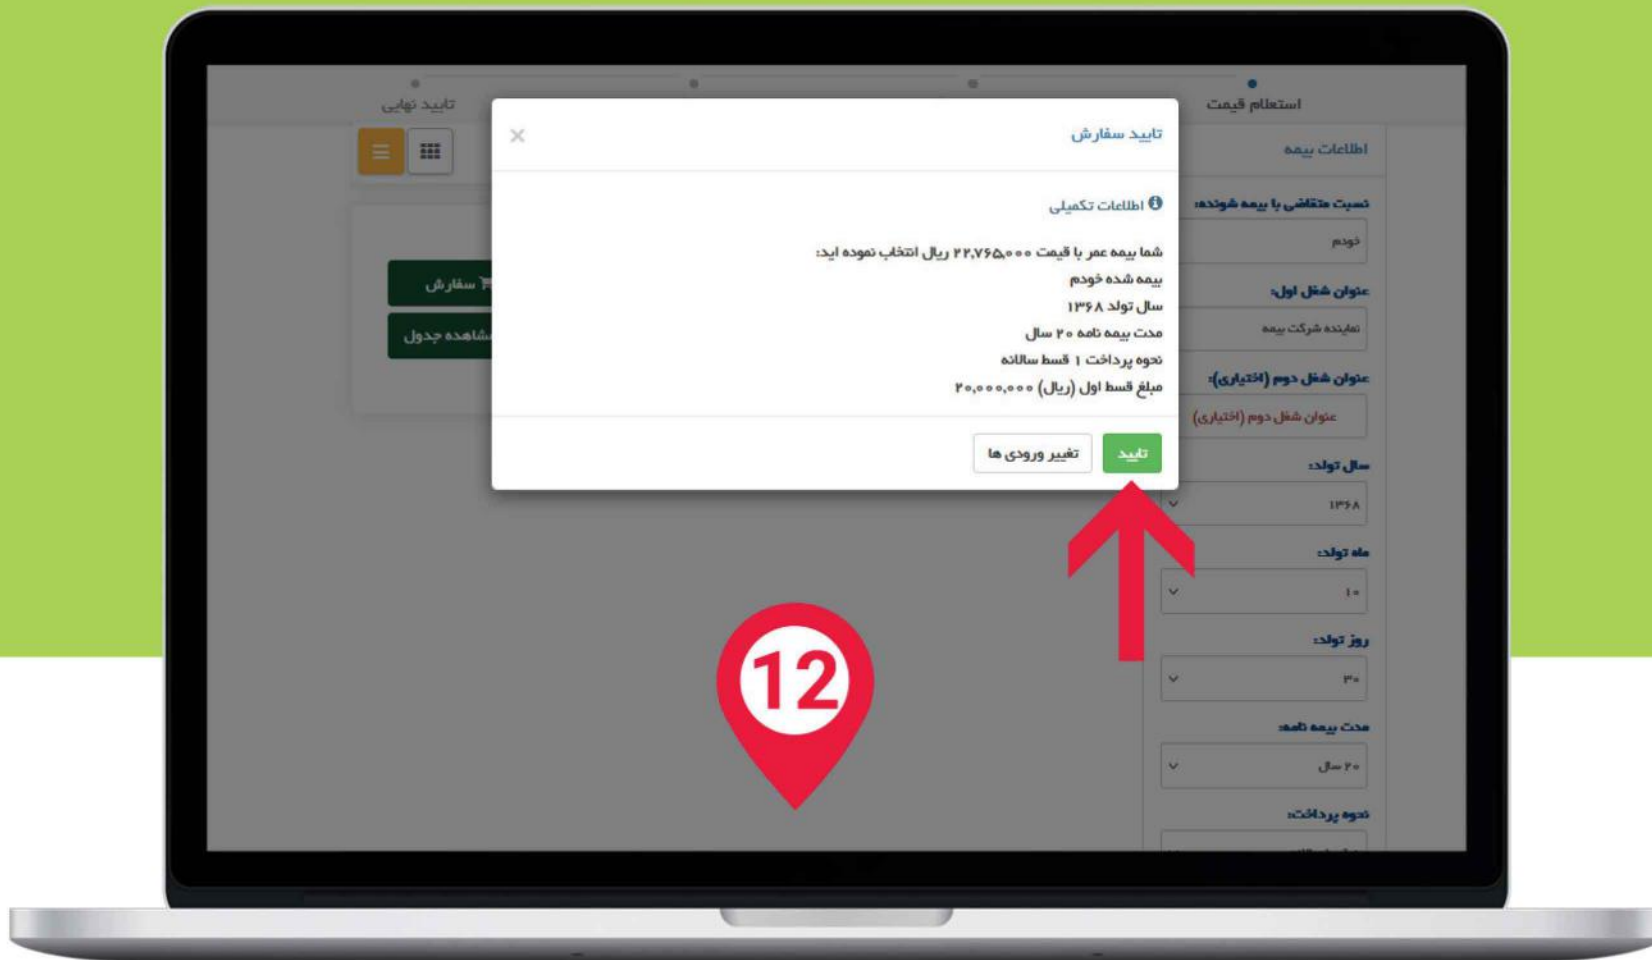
استعلام قیمت
تایید نهایی

اطلاعات بیمه
نسبت متقاضی با بیمه شونده:
خودم
عنوان شغل اول:
نماینده شرکت بیمه
عنوان شغل دوم (اختیاری):
عنوان شغل دوم (اختیاری)
سال تولد:
۱۳۶۸
ماه تولد:
۱۰
روز تولد:
۳۰
مدت بیمه نامه:
۲۰ سال
نحوه پرداخت:

سفارش
مشاهده جدول

تایید سفارش
×
اطلاعات تکمیلی
شما بیمه عمر با قیمت ۲۲,۷۶۵,۰۰۰ ریال انتخاب نموده اید:
بیمه شده خودم
سال تولد ۱۳۶۸
مدت بیمه نامه ۲۰ سال
نحوه پرداخت ۱ قسط سالانه
مبلغ قسط اول (ریال) ۲۰,۰۰۰,۰۰۰
تایید
تغییر ورودی ها

12